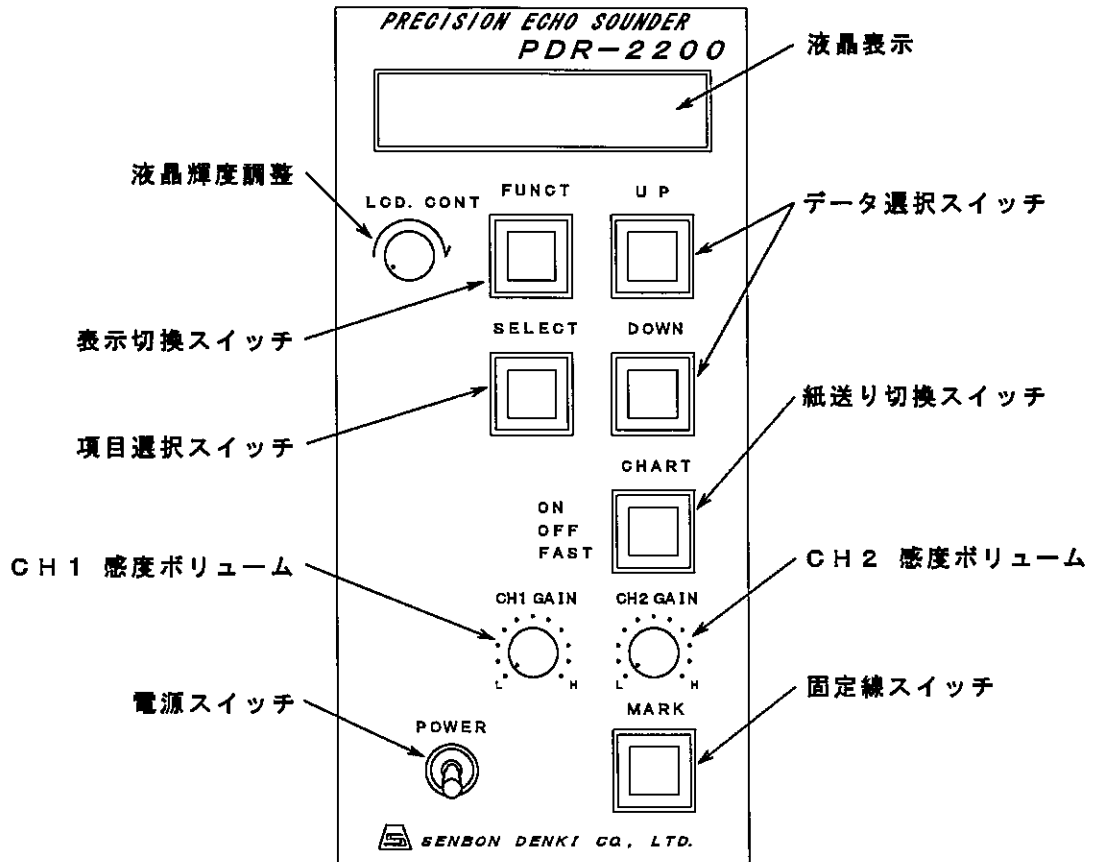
PRECISION ECHO SOUNDER
PDR−2200

液晶表示

液晶輝度調整

LCD. CONT

FUNCT

UP

データ選択スイッチ

表示切換スイッチ

SELECT

DOWN

項目選択スイッチ

紙送り切換スイッチ

CHART

ON
OFF
FAST

CH1 感度ボリューム

CH2 感度ボリューム

CH1 GAIN

CH2 GAIN

L H

L H

電源スイッチ

固定線スイッチ

MARK

POWER

SENBON DENKI CO., LTD.